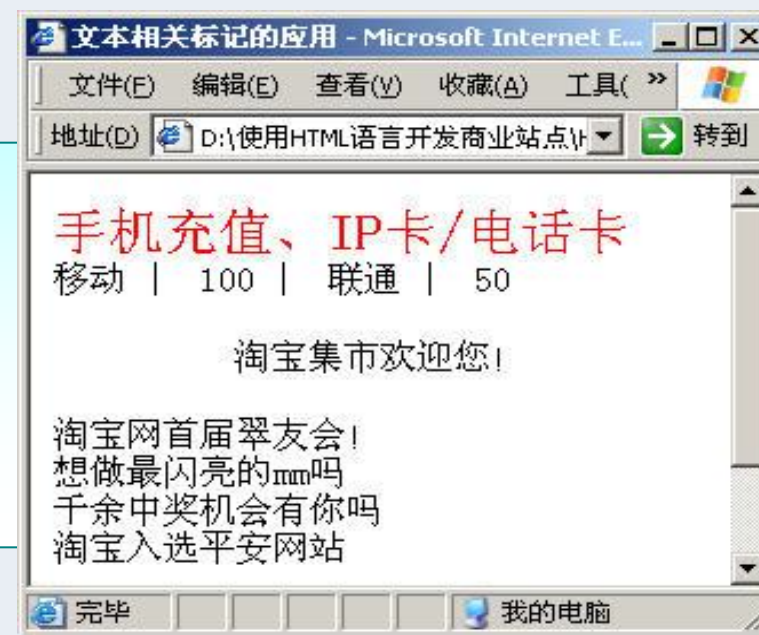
文本相关标记的应用 - Microsoft Internet E...

文件(F) 编辑(E) 查看(V) 收藏(A) 工具( »

地址(D) D:\使用HTML语言开发商业站点\h 转到

手机充值、IP卡/电话卡
移动 | 100 | 联通 | 50

淘宝集市欢迎您!

淘宝网首届翠友会!
想做最闪亮的mm吗
千余中奖机会有你吗
淘宝入选平安网站

完毕 我的电脑